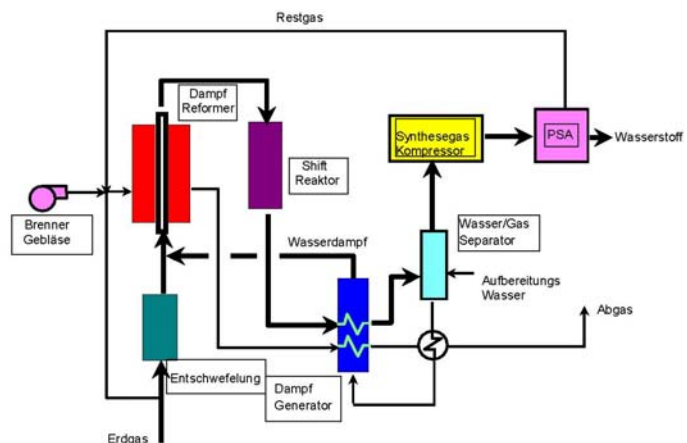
Restgas

Dampf Reformer

Shift Reaktor

Synthesegas Kompressor

PSA

Wasserstoff

Brenner Gebläse

Wasserdampf

Wasser/Gas Separator

Aufbereitungs Wasser

Abgas

Entschwefelung

Dampf Generator

Erdgas